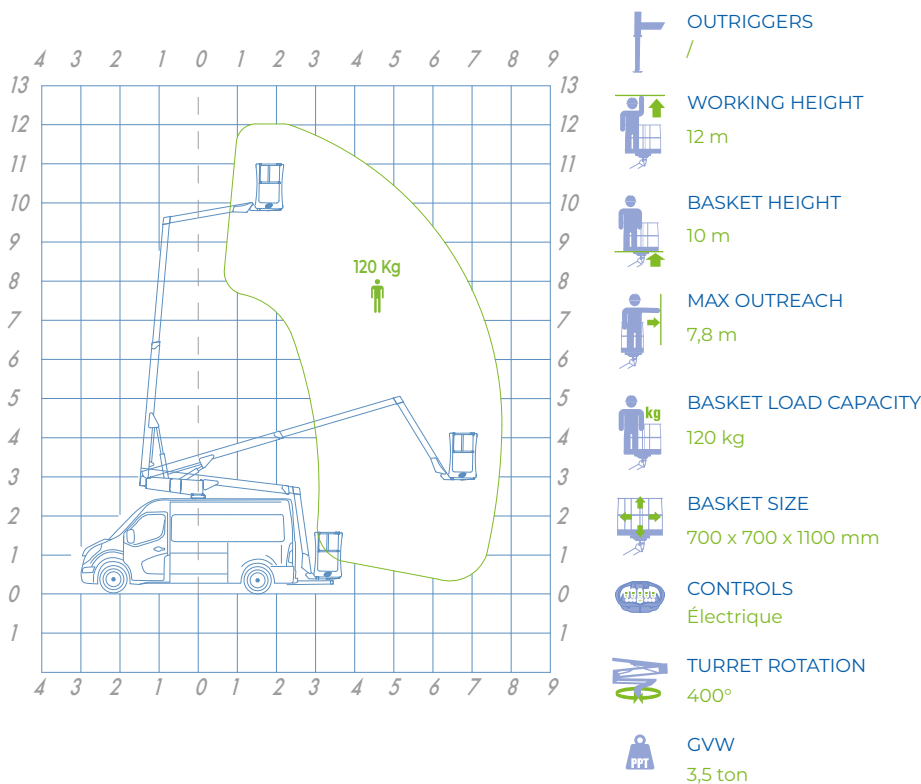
4 3 2 1 0 1 2 3 4 5 6 7 8 9

13 12 11 10 9 8 7 6 5 4 3 2 1 0 1

120 Kg

13 12 11 10 9 8 7 6 5 4 3 2 1 0 1

4 3 2 1 0 1 2 3 4 5 6 7 8 9

OUTRIGGERS
/

WORKING HEIGHT
12 m

BASKET HEIGHT
10 m

MAX OUTREACH
7,8 m

kg

BASKET LOAD CAPACITY
120 kg

BASKET SIZE
700 x 700 x 1100 mm

CONTROLS
Électrique

TURRET ROTATION
400°

PPT

GVW
3,5 ton